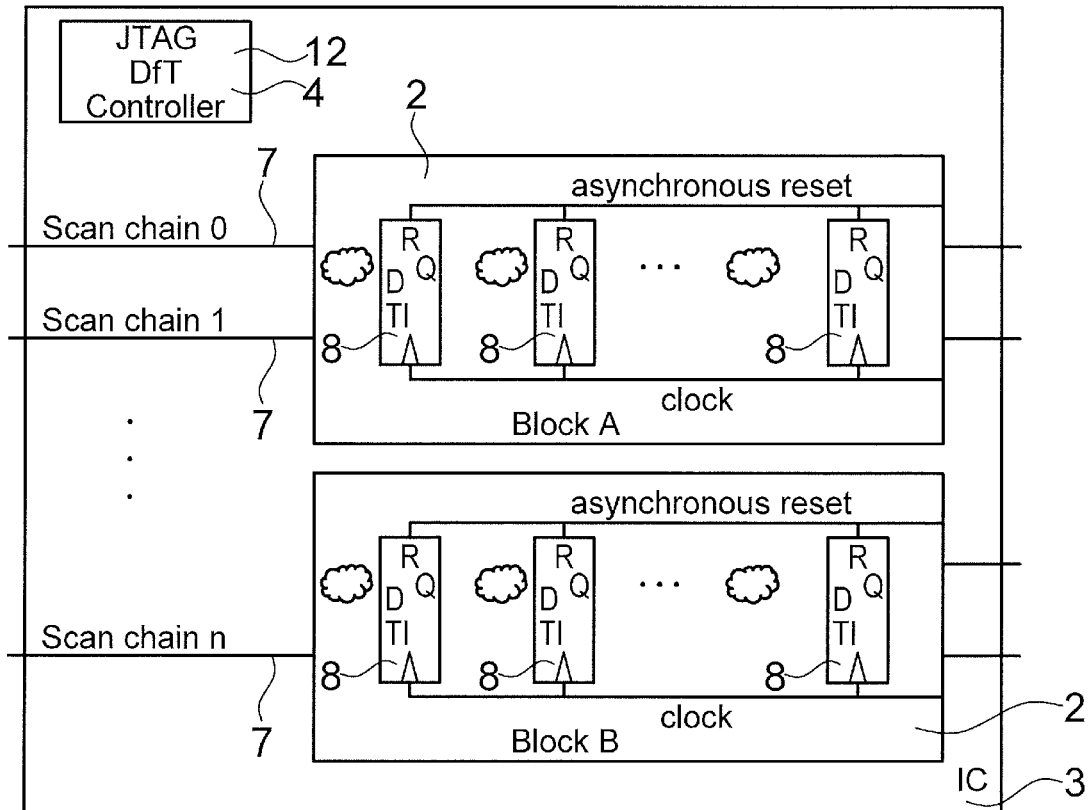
JTAG
DfT
Controller
12
4
2
7
asynchronous reset
Scan chain 0
R
Q
D
TI
R
Q
D
TI
...
R
Q
D
TI
Scan chain 1
8
8
8
7
clock
Block A
.
.
.
asynchronous reset
R
Q
D
TI
R
Q
D
TI
...
R
Q
D
TI
Scan chain n
8
8
8
7
clock
Block B
2
IC
3